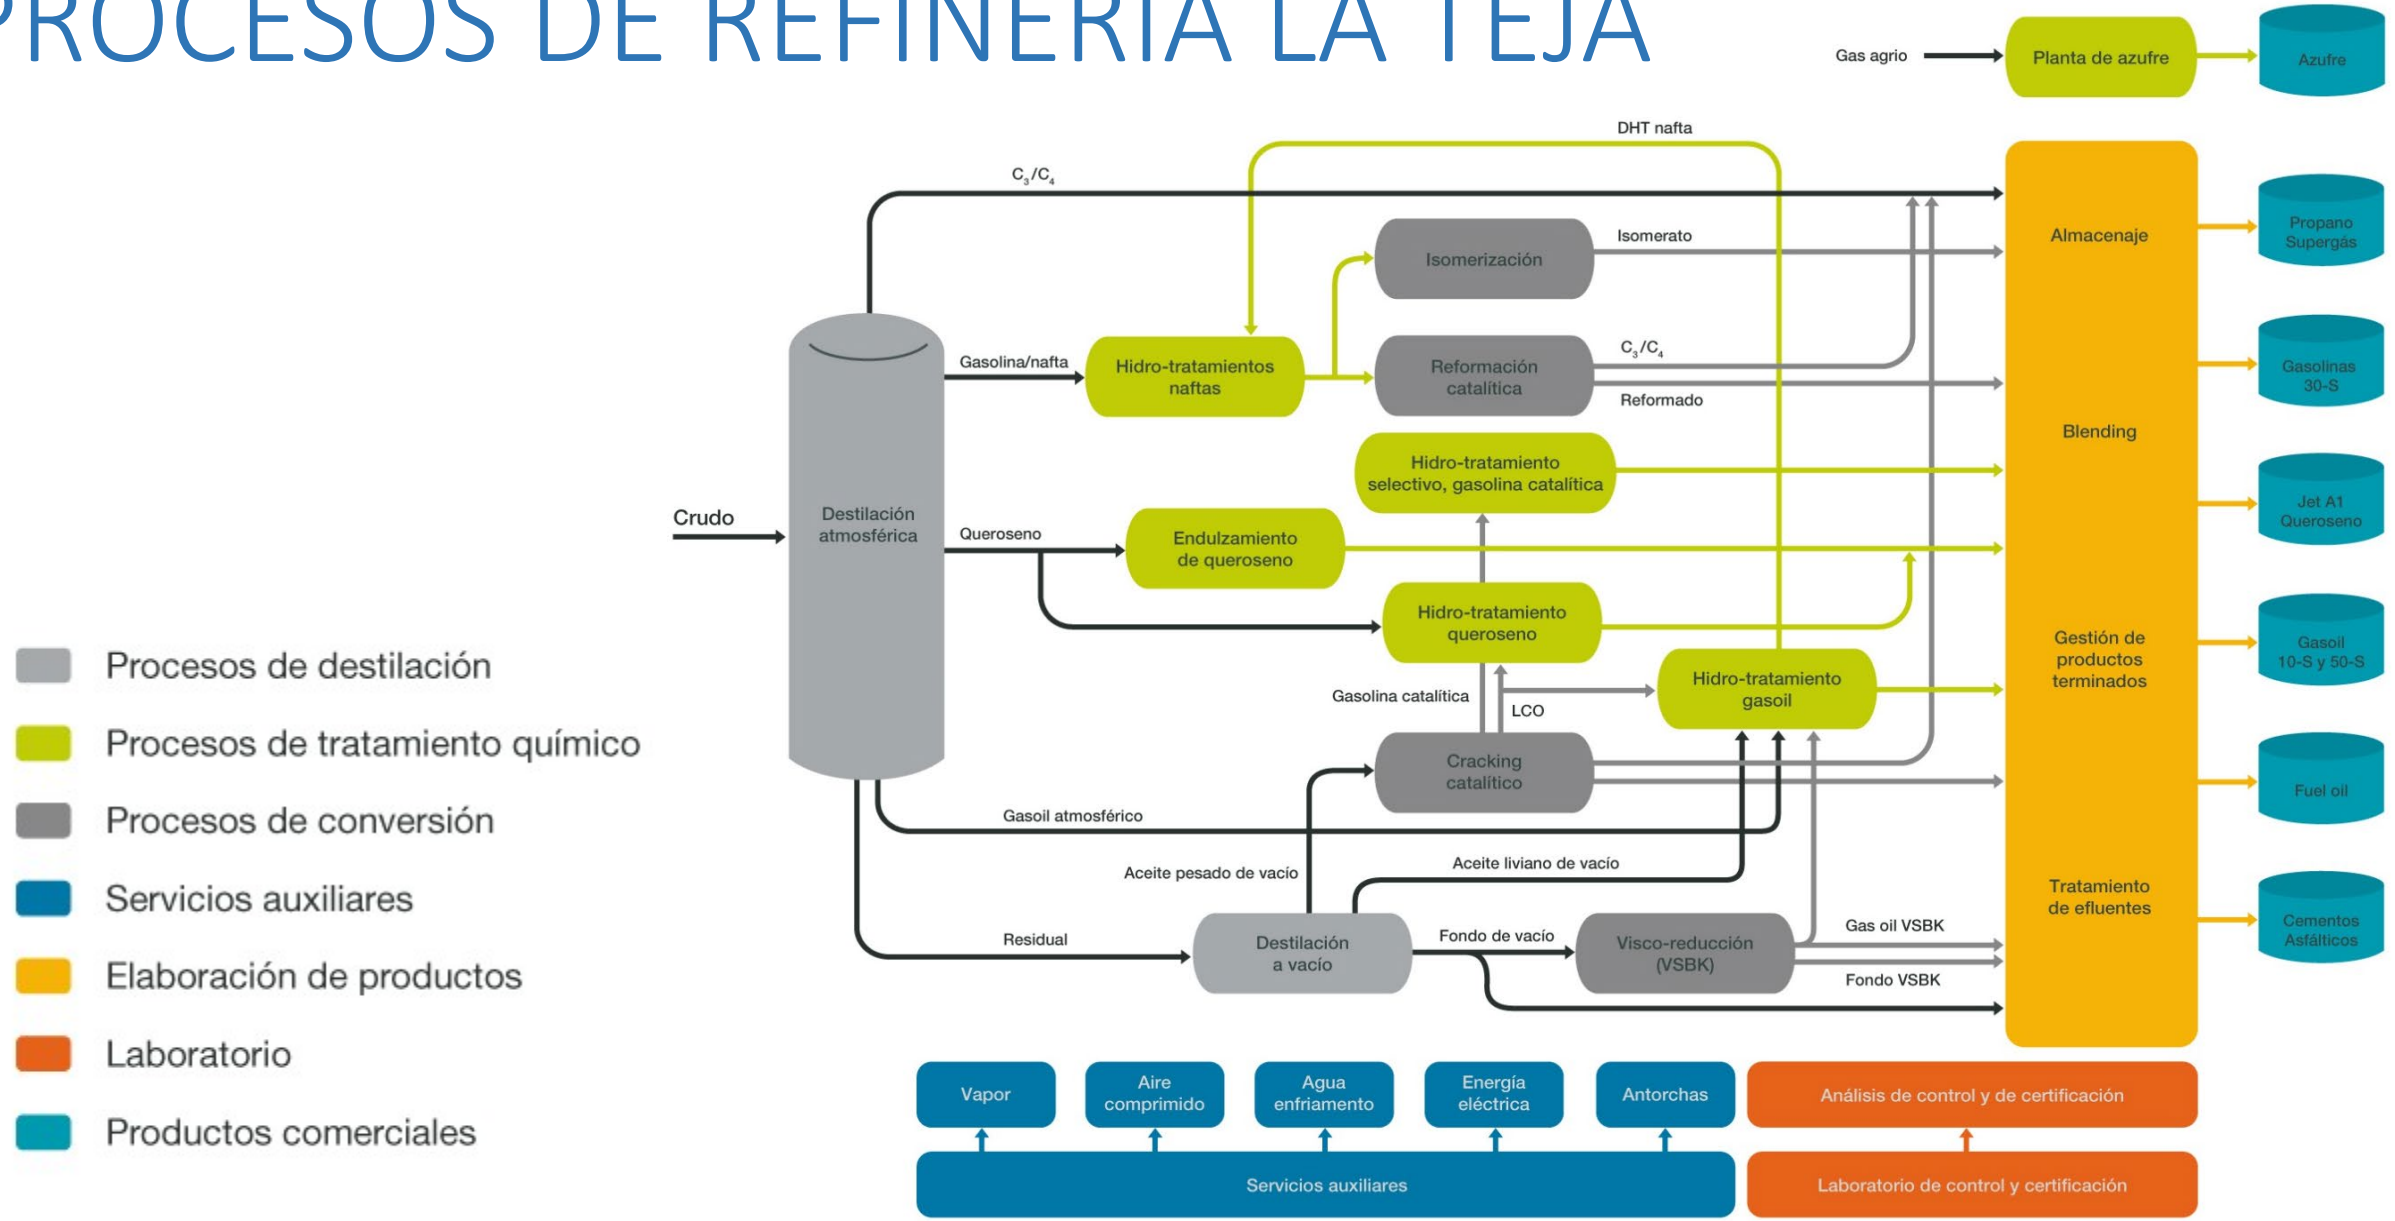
PROCESOS DE REFINERÍA LA TEJA

Gas agrio
Planta de azufre
Azufre

DHT nafta
$C_3/C_4$
Isomerización
Isomerato
Almacenaje
Propano Supergás
Hidro-tratamientos naftas
Gasolina/nafta
Reformación catalítica
$C_3/C_4$
Reformado
Gasolinas 30-S
Blending
Hidro-tratamiento selectivo, gasolina catalítica
Jet A1 Queroseno
Crudo
Destilación atmosférica
Queroseno
Endulzamiento de queroseno
Hidro-tratamiento queroseno
Gestión de productos terminados
Gasoil 10-S y 50-S
Hidro-tratamiento gasoil
Gasolina catalítica
LCO
Cracking catalítico
Fuel oil
Gasoil atmosférico
Aceite pesado de vacío
Aceite liviano de vacío
Tratamiento de efluentes
Cementos Asfálticos
Residual
Destilación a vacío
Fondo de vacío
Visco-reducción (VSBK)
Gas oil VSBK
Fondo VSBK

Procesos de destilación
Procesos de tratamiento químico
Procesos de conversión
Servicios auxiliares
Elaboración de productos
Laboratorio
Productos comerciales

Vapor
Aire comprimido
Agua enfriamento
Energía eléctrica
Antorchas
Análisis de control y de certificación
Servicios auxiliares
Laboratorio de control y certificación